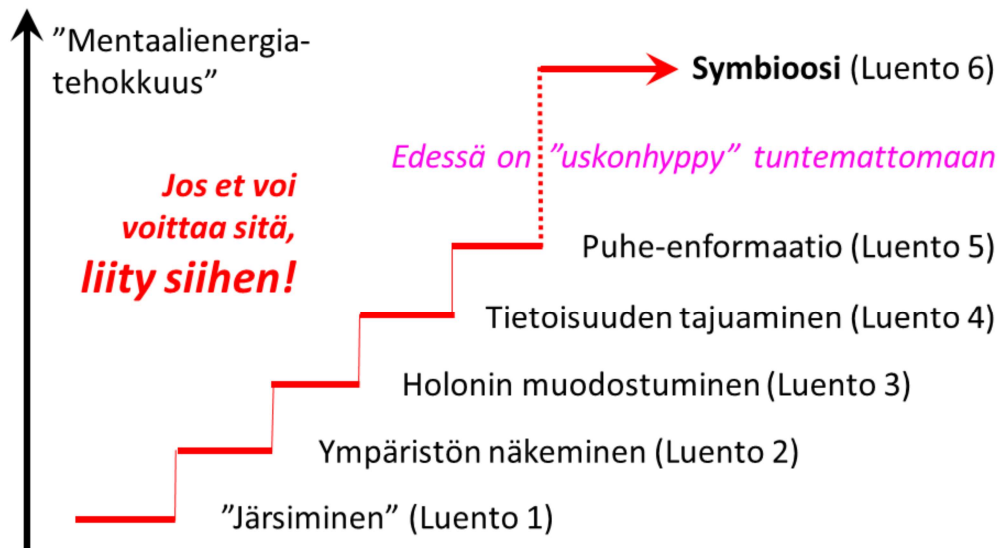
”Mentaalienergiatehokkuus”

**Symbioosi** (Luento 6)

Edessä on ”uskonhyppy” tuntemattomaan

Jos et voi voittaa sitä, liity siihen!

Puhe-enformaatio (Luento 5)

Tietoisuuden tajuaminen (Luento 4)

Holonin muodostuminen (Luento 3)

Ympäristön näkeminen (Luento 2)

”Järsiminen” (Luento 1)